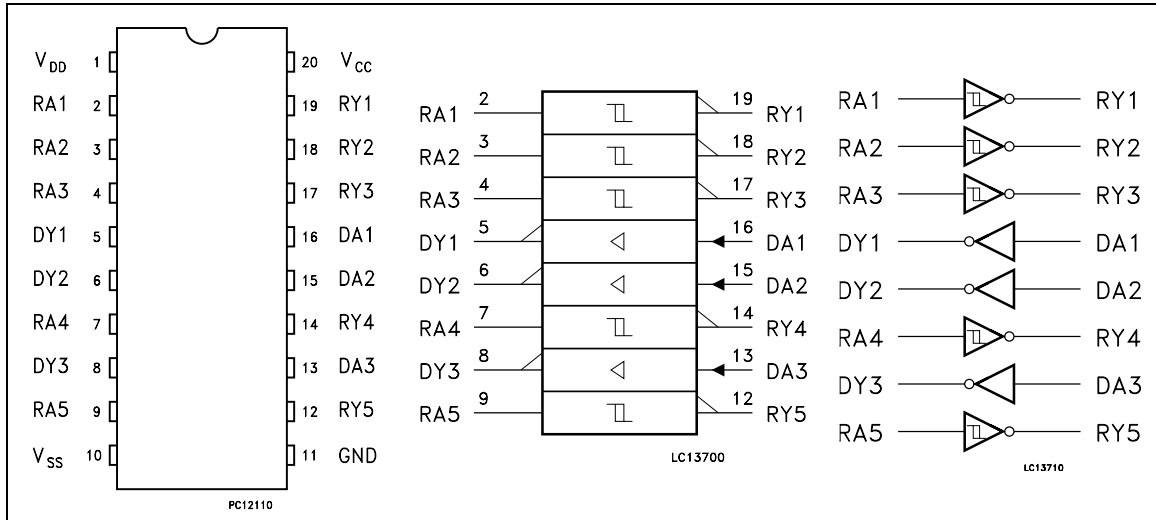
$V_{DD}$ 1
RA1 2
RA2 3
RA3 4
DY1 5
DY2 6
RA4 7
DY3 8
RA5 9
$V_{SS}$ 10

20 $V_{CC}$
19 RY1
18 RY2
17 RY3
16 DA1
15 DA2
14 RY4
13 DA3
12 RY5
11 GND

PC12110

RA1 2
RA2 3
RA3 4
DY1 5
DY2 6
RA4 7
DY3 8
RA5 9

19 RY1
18 RY2
17 RY3
16 DA1
15 DA2
14 RY4
13 DA3
12 RY5

LC13700

RA1 RY1
RA2 RY2
RA3 RY3
DY1 DA1
DY2 DA2
RA4 RY4
DY3 DA3
RA5 RY5

LC13710